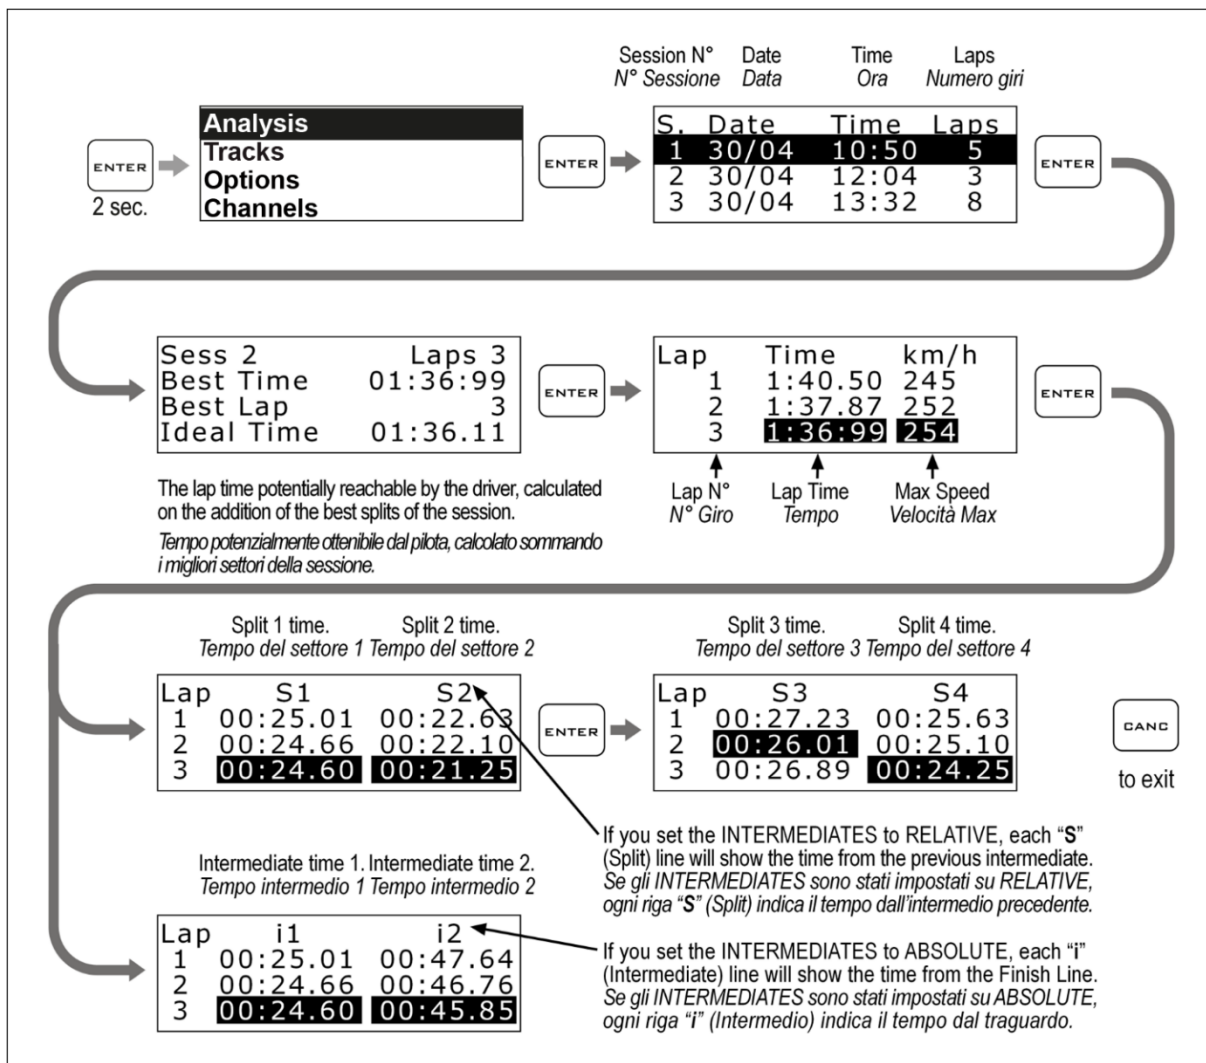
ENTER
2 sec.

Analysis
Tracks
Options
Channels

ENTER

Session N° Date Time Laps
N° Sessione Data Ora Numero giri

| S. | Date | Time | Laps |
|---|---|---|---|
| 1 | 30/04 | 10:50 | 5 |
| 2 | 30/04 | 12:04 | 3 |
| 3 | 30/04 | 13:32 | 8 |

ENTER

Sess 2 Laps 3
Best Time 01:36:99
Best Lap 3
Ideal Time 01:36.11

The lap time potentially reachable by the driver, calculated on the addition of the best splits of the session.
Tempo potenzialmente ottenibile dal pilota, calcolato sommando i migliori settori della sessione.

ENTER

| Lap | Time | km/h |
|---|---|---|
| 1 | 1:40.50 | 245 |
| 2 | 1:37.87 | 252 |
| 3 | 1:36:99 | 254 |

Lap N° Lap Time Max Speed
N° Giro Tempo Velocità Max

ENTER

Split 1 time. Split 2 time.
Tempo del settore 1 Tempo del settore 2

| Lap | S1 | S2 |
|---|---|---|
| 1 | 00:25.01 | 00:22.63 |
| 2 | 00:24.66 | 00:22.10 |
| 3 | 00:24.60 | 00:21.25 |

ENTER

Split 3 time. Split 4 time.
Tempo del settore 3 Tempo del settore 4

| Lap | S3 | S4 |
|---|---|---|
| 1 | 00:27.23 | 00:25.63 |
| 2 | 00:26.01 | 00:25.10 |
| 3 | 00:26.89 | 00:24.25 |

CANC
to exit

If you set the INTERMEDIATES to RELATIVE, each "S" (Split) line will show the time from the previous intermediate.
Se gli INTERMEDIATES sono stati impostati su RELATIVE, ogni riga "S" (Split) indica il tempo dall'intermedio precedente.

Intermediate time 1. Intermediate time 2.
Tempo intermedio 1 Tempo intermedio 2

| Lap | i1 | i2 |
|---|---|---|
| 1 | 00:25.01 | 00:47.64 |
| 2 | 00:24.66 | 00:46.76 |
| 3 | 00:24.60 | 00:45.85 |

If you set the INTERMEDIATES to ABSOLUTE, each "i" (Intermediate) line will show the time from the Finish Line.
Se gli INTERMEDIATES sono stati impostati su ABSOLUTE, ogni riga "i" (Intermedio) indica il tempo dal traguardo.